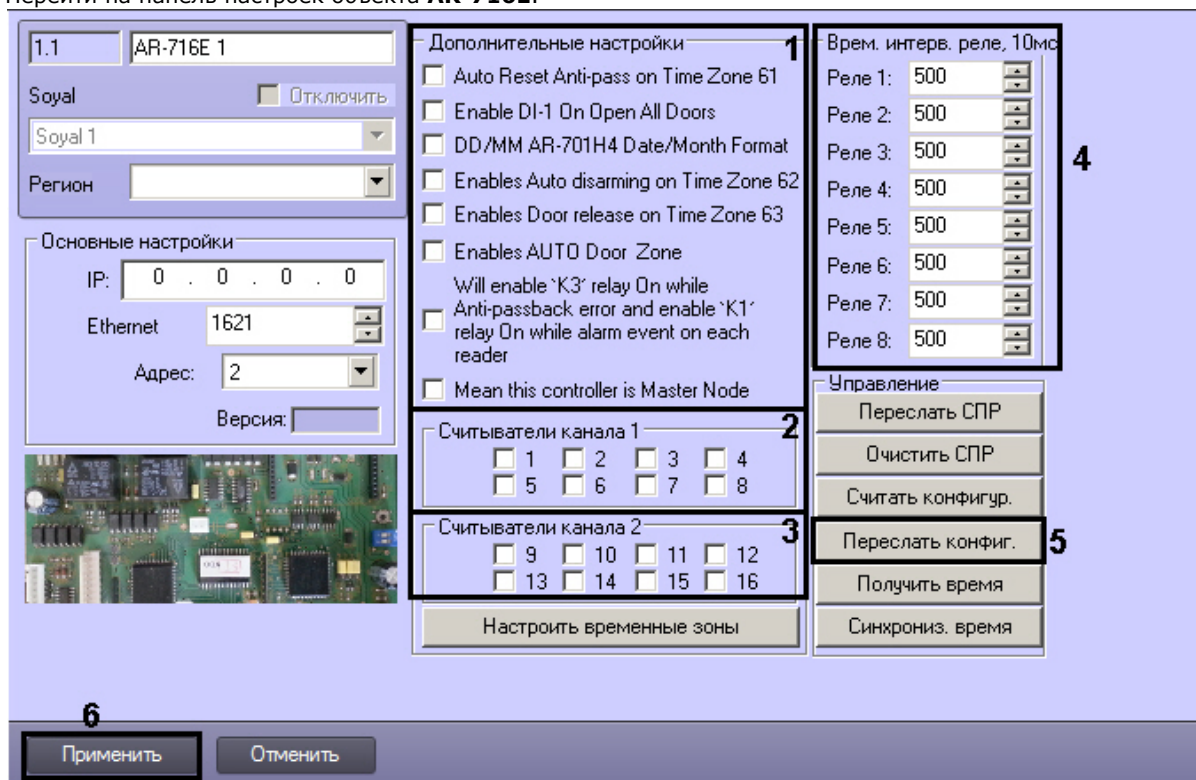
Перейти на панель настроек объекта **AR-716E**.

1.1
AR-716E 1
Soyal
Отключить
Soyal 1
Регион

Основные настройки
IP: 0 . 0 . 0 . 0
Ethernet 1621
Адрес: 2
Версия:

Дополнительные настройки
1
Auto Reset Anti-pass on Time Zone 61
Enable DI-1 On Open All Doors
DD/MM AR-701H4 Date/Month Format
Enables Auto disarming on Time Zone 62
Enables Door release on Time Zone 63
Enables AUTO Door Zone
Will enable `K3' relay On while Anti-passback error and enable `K1' relay On while alarm event on each reader
Mean this controller is Master Node

Считыватели канала 1
2
1 2 3 4
5 6 7 8

Считыватели канала 2
3
9 10 11 12
13 14 15 16

Настроить временные зоны

Врем. интерв. реле, 10мс
Реле 1: 500
Реле 2: 500
Реле 3: 500
Реле 4: 500
Реле 5: 500
Реле 6: 500
Реле 7: 500
Реле 8: 500
4

Управление
Переслать СПР
Очистить СПР
Считать конфигур.
Переслать конфиг.
5
Получить время
Синхрониз. время

6
Применить
Отменить